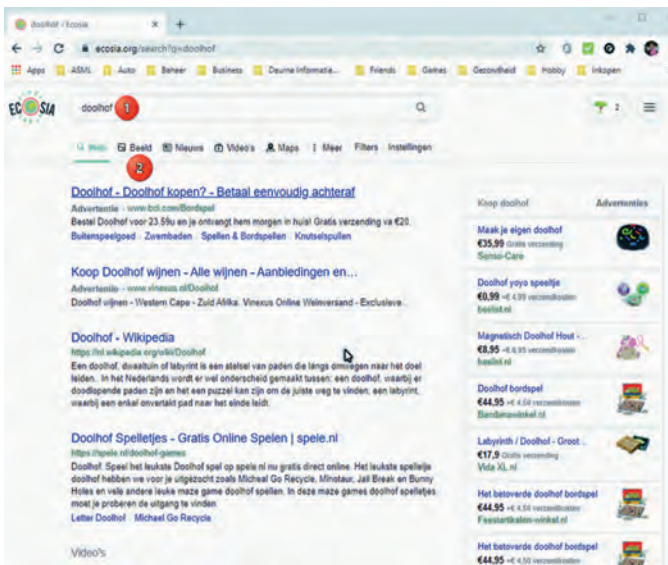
doolhof - Ecosia × +

ecosia.org/search?q=doolhof

Apps ASML Auto Beheer Business Deurne Informatie... Friends Games Gezondheid Hobby Inkopen

ECOSIA doolhof 1

2

Web Beeld Nieuws Video's Maps Meer Filters Instellingen

Doolhof - Doolhof kopen? - Betaal eenvoudig achteraf
Advertentie · www.bol.com/Bordspel
Bestel Doolhof voor 23.59u en je ontvangt hem morgen in huis! Gratis verzending va €20.
Buitenspeelgoed · Zwembaden · Spellen & Bordspellen · Knutselspullen

Koop Doolhof wijnen - Alle wijnen - Aanbiedingen en...
Advertentie · www.vinexus.nl/Doolhof
Doolhof wijnen - Western Cape - Zuid Afrika. Vinexus Online Weinversand - Exclusieve...

Doolhof - Wikipedia
https://nl.wikipedia.org/wiki/Doolhof
Een doolhof, dwaaltuin of labyrint is een stelsel van paden die langs omwegen naar het doel leiden. In het Nederlands wordt er wel onderscheid gemaakt tussen: een doolhof, waarbij er doodlopende paden zijn en het een puzzel kan zijn om de juiste weg te vinden; een labyrint, waarbij een enkel onvertakt pad naar het einde leidt.

Doolhof Spelletjes - Gratis Online Spelen | spele.nl
https://spele.nl/doolhof-games
Doolhof. Speel het leukste Doolhof spel op spele.nl nu gratis direct online. Het leukste spelletje doolhof hebben we voor je uitgezocht zoals Micheal Go Recycle, Minotaur, Jail Break en Bunny Holes en vele andere leuke maze game doolhof spellen. In deze maze games doolhof spelletjes moet je proberen de uitgang te vinden.
Letter Doolhof · Michael Go Recycle

Video's

Koop doolhof Advertenties

Maak je eigen doolhof
€35,99 Gratis verzending
Senso-Care

Doolhof yoyo speeltje
€0,99 +€ 4,99 verzendkosten
beslist.nl

Magnetisch Doolhof Hout -...
€8,95 +€ 6,95 verzendkosten
beslist.nl

Doolhof bordspel
€44,95 +€ 4,50 verzendkosten
Bordspelwinkel.nl

Labyrinth / Doolhof - Groot...
€17,9 Gratis verzending
Vida XL nl

Het betoverde doolhof bordspel
€44,95 +€ 4,50 verzendkosten
Feestartikelen-winkel.nl

Het betoverde doolhof bordspel
€44,95 +€ 4,50